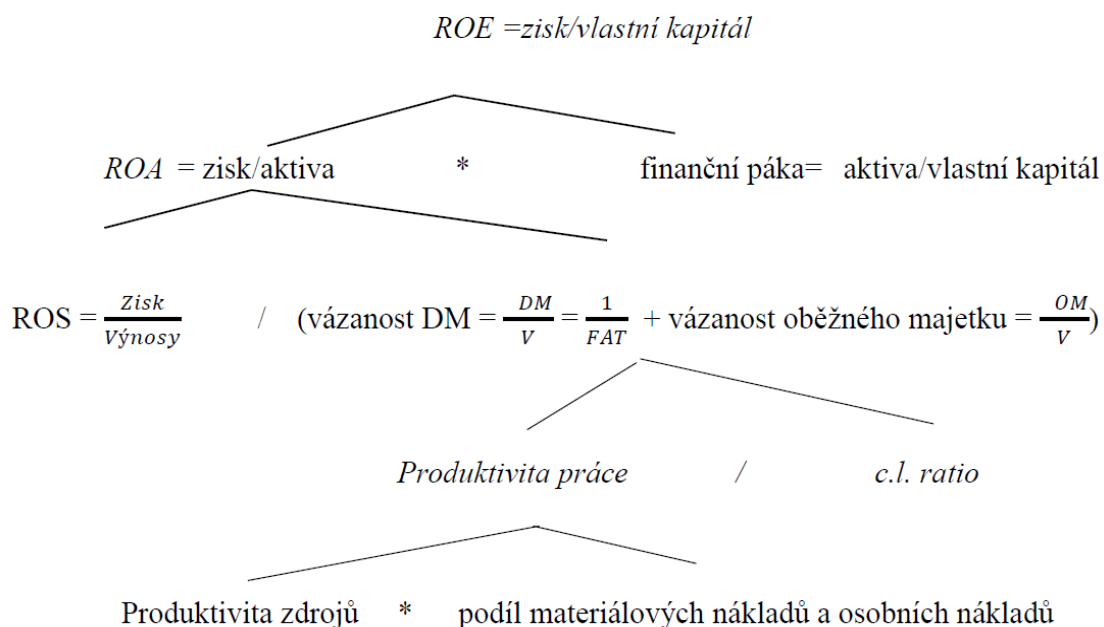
ROE =zisk/vlastní kapitál

ROA = zisk/aktiva * finanční páka= aktiva/vlastní kapitál

ROS = $\frac{Zisk}{Výnosy}$ / (vázanost DM = $\frac{DM}{V}$ = $\frac{1}{FAT}$ + vázanost oběžného majetku = $\frac{OM}{V}$)

Produktivita práce / c.l. ratio

Produktivita zdrojů * podíl materiálových nákladů a osobních nákladů